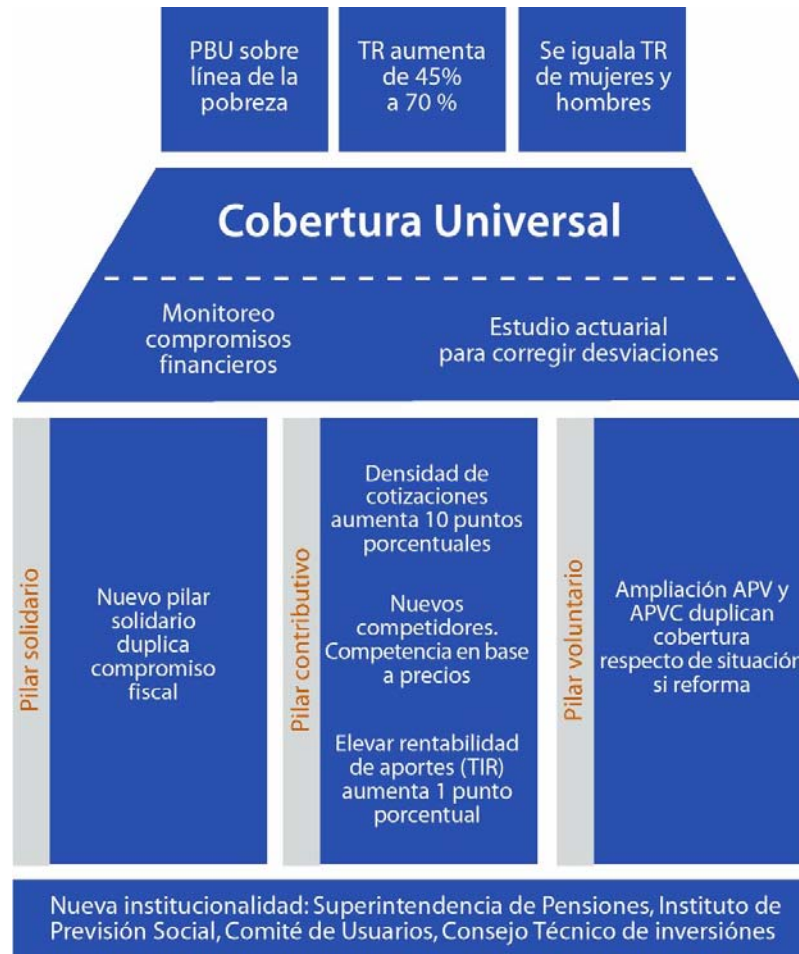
PBU sobre línea de la pobreza

TR aumenta de 45% a 70 %

Se iguala TR de mujeres y hombres

Cobertura Universal

Monitoreo compromisos financieros

Estudio actuarial para corregir desviaciones

Pilar solidario

Nuevo pilar solidario duplica compromiso fiscal

Pilar contributivo

Densidad de cotizaciones aumenta 10 puntos porcentuales

Nuevos competidores. Competencia en base a precios

Elevar rentabilidad de aportes (TIR) aumenta 1 punto porcentual

Pilar voluntario

Ampliación APV y APVC duplican cobertura respecto de situación si reforma

Nueva institucionalidad: Superintendencia de Pensiones, Instituto de Previsión Social, Comité de Usuarios, Consejo Técnico de inversiónes